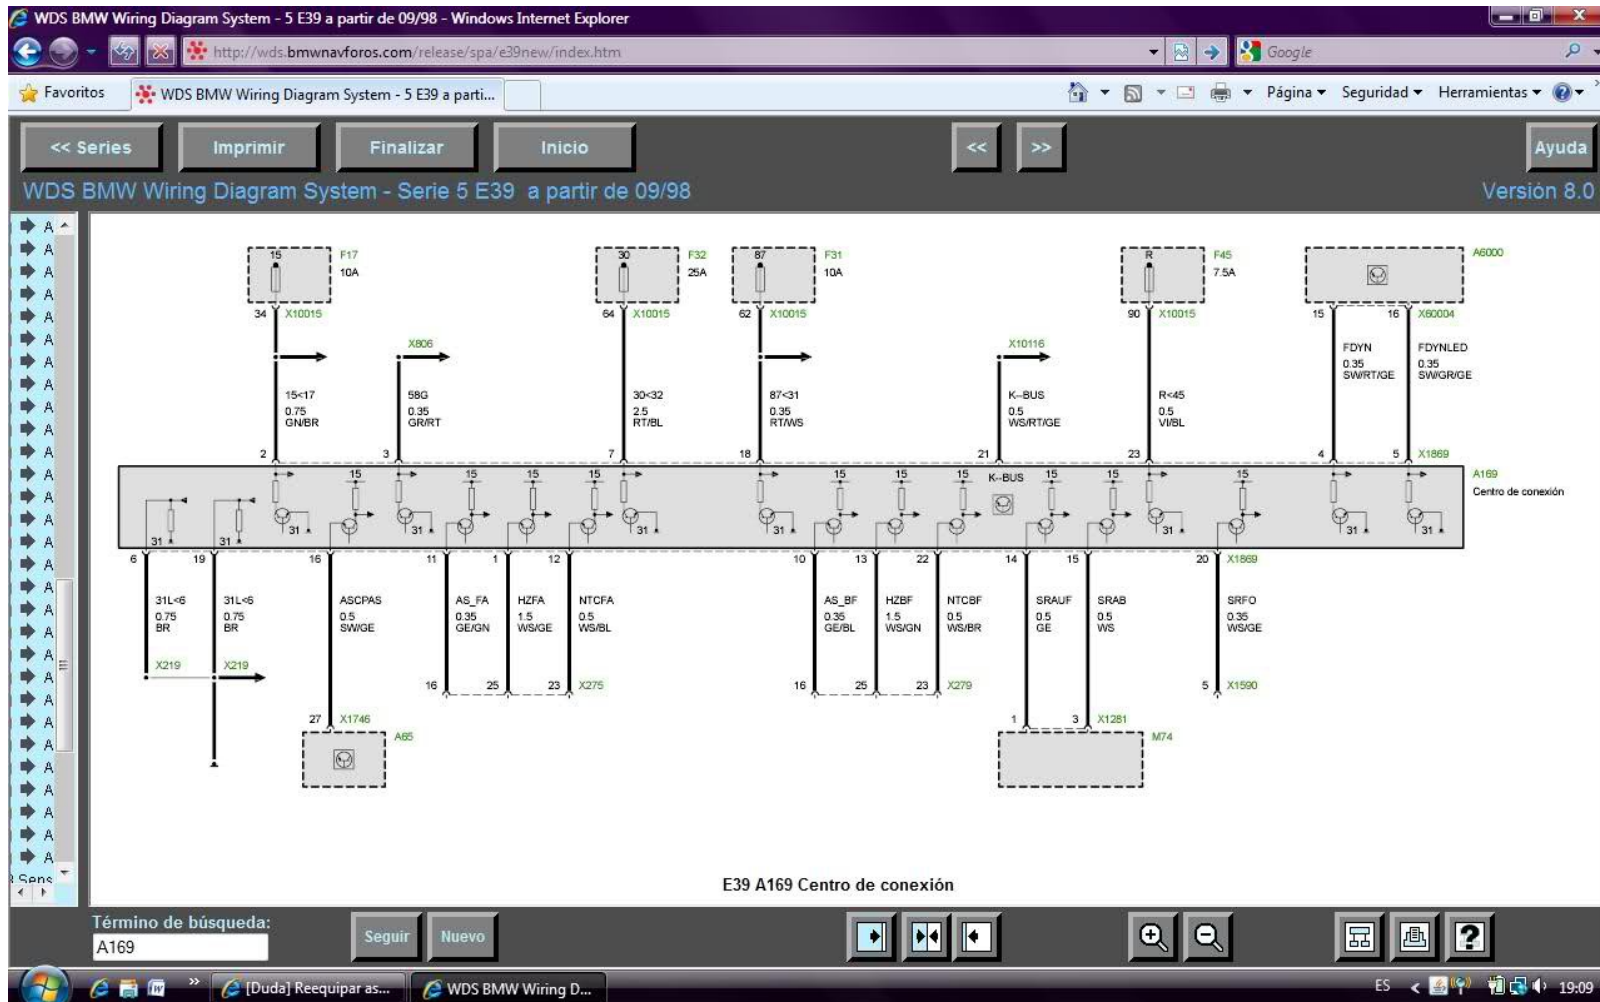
WDS BMW Wiring Diagram System - 5 E39 a partir de 09/98 - Windows Internet Explorer

http://wds.bmwnavforos.com/release/spa/e39new/index.htm

Google

Favoritos | WDS BMW Wiring Diagram System - 5 E39 a parti...

Página ▾ Seguridad ▾ Herramientas ▾

<< Series | Imprimir | Finalizar | Inicio | << | >> | Ayuda

WDS BMW Wiring Diagram System - Serie 5 E39 a partir de 09/98

Versión 8.0

A
A
A
A
A
A
A
A
A
A
A
A
A
A
A
A
A
A
A
A
A
A
A
A
A
A
A
A
A
Sens

15 F17 10A
34 X10015
15<17 0.75 GN/BR
2

X806
58G 0.35 GR/RT
3

30 F32 25A
64 X10015
30<32 2.5 RT/BL
7

87 F31 10A
62 X10015
87<31 0.35 RT/WS
18

X10116
K-BUS 0.5 WS/RT/GE
21

R F45 7.5A
90 X10015
R<45 0.5 VI/BL
23

A6000
15 16 X60004
FDYN 0.35 SW/RT/GE
FDYNLED 0.35 SW/GR/GE
4 5 X1869

15 15 15 15 15 15 15 K-BUS 15 15 15
31 31 31 31 31 31 31 31
A169
Centro de conexión

6 19 16 11 1 12 10 13 22 14 15 20 X1869

31L<6 0.75 BR
31L<6 0.75 BR
X219 X219

ASCPAS 0.5 SW/GE
27 X1746
A65

AS_FA 0.35 GE/GN
HZFA 1.5 WS/GE
NTCFA 0.5 WS/BL
16 25 23 X275

AS_BF 0.35 GE/BL
HZBF 1.5 WS/GN
NTCBF 0.5 WS/BR
16 25 23 X279

SRAUF 0.5 GE
SRAB 0.5 WS
1 3 X1281
M74

SRFO 0.35 WS/GE
5 X1590

E39 A169 Centro de conexión

Término de búsqueda:
A169
Seguir | Nuevo

[Duda] Reequipar as... | WDS BMW Wiring D...
ES 19:09